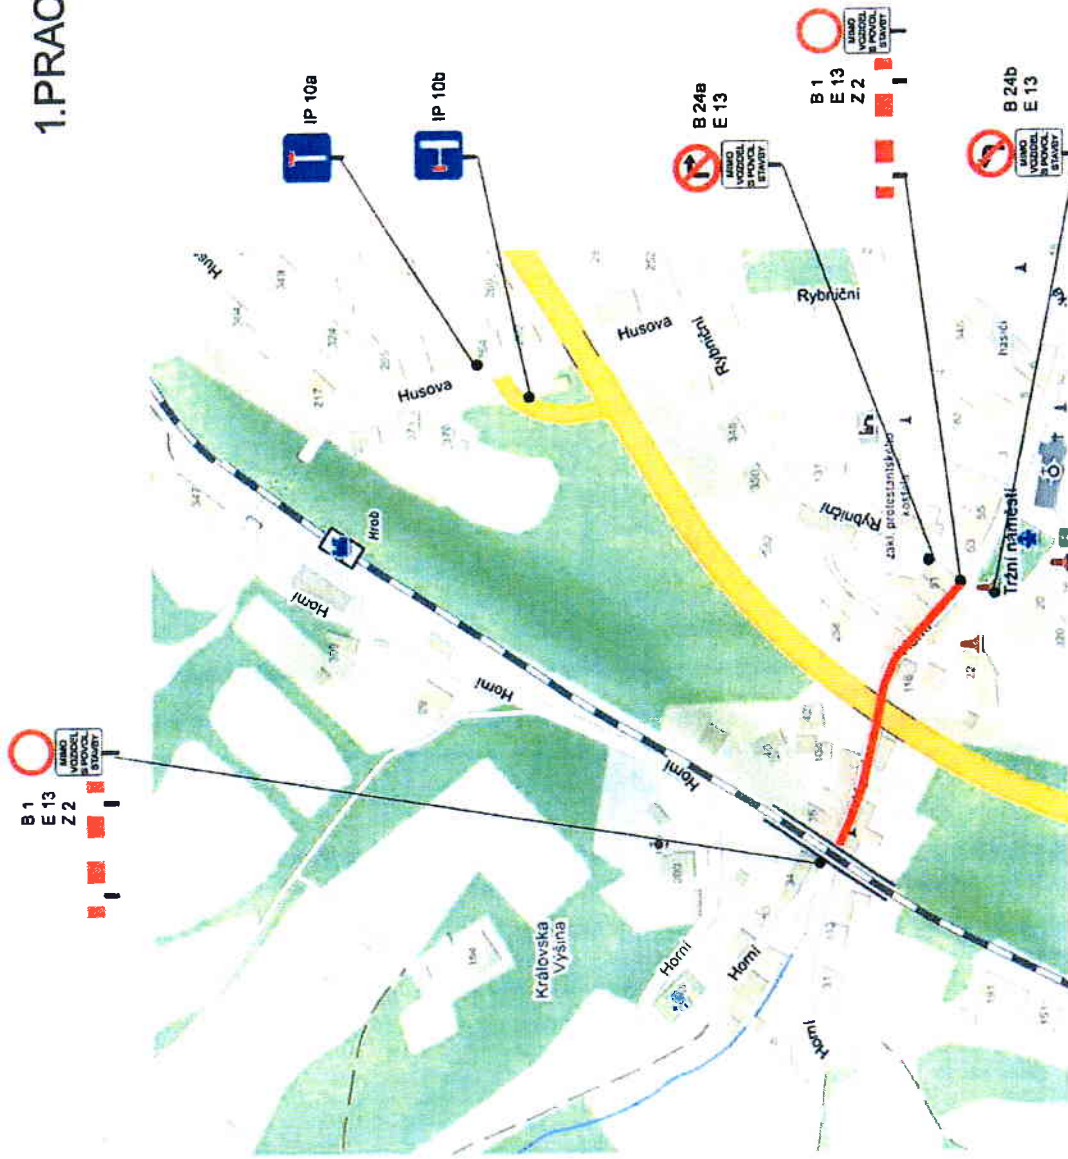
1.PRAC

IP 10a

IP 10b

B 24a
E 13

MIMO VOZIDEL S POVOL. STAVBY

B 1
E 13
Z 2

MIMO VOZIDEL S POVOL. STAVBY

B 24b
E 13

MIMO VOZIDEL S POVOL. STAVBY

B 1
E 13
Z 2

MIMO VOZIDEL S POVOL. STAVBY

Husova

Husova

Husova

Rybniční

Rybniční

Rybniční

zákl. protestantského kostela

Hasiči

Tržní náměstí

Hrob

Horní

Horní

Horní

Horní

Horní

Horní

Královská Výšina